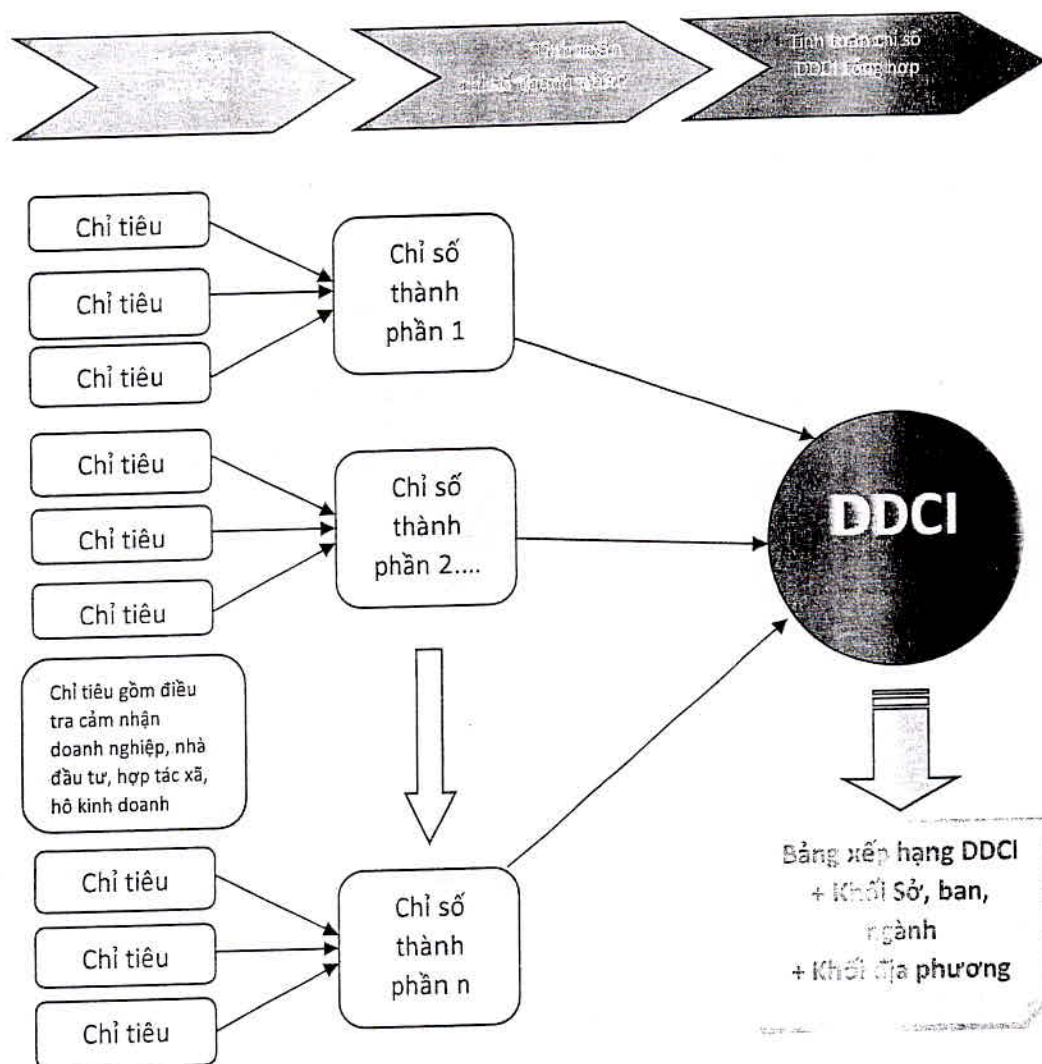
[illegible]

Tính toán chỉ số thành phần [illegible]

Tính toán chỉ số DDCI tổng hợp

Chỉ tiêu

Chỉ tiêu

Chỉ tiêu

Chỉ số thành phần 1

Chỉ tiêu

Chỉ tiêu

Chỉ tiêu

Chỉ số thành phần 2....

DDCI

Chỉ tiêu gồm điều tra cảm nhận doanh nghiệp, nhà đầu tư, hợp tác xã, hộ kinh doanh

Chỉ tiêu

Chỉ tiêu

Chỉ tiêu

Chỉ số thành phần n

Bảng xếp hạng DDCI
+ Khối Sở, ban, ngành
+ Khối địa phương